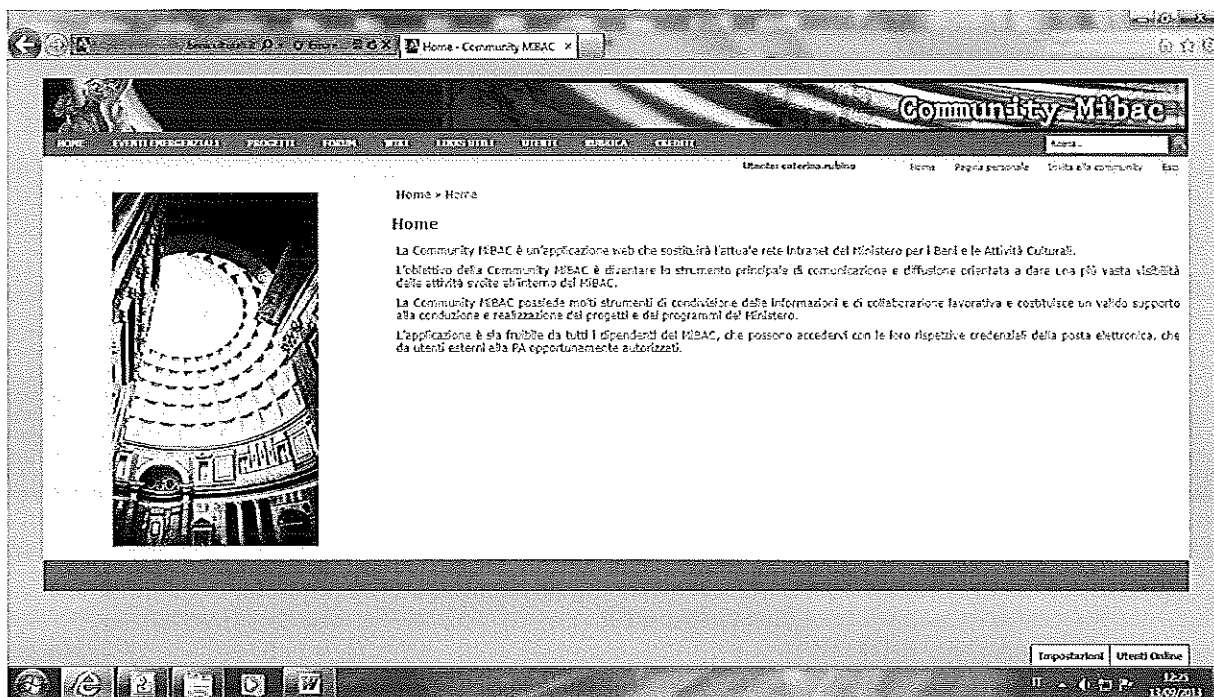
Home - Community MIBAC ×

Community-Mibac

HOME | EVENTI EMERGENZIALI | PROGETTI | FORUM | WIKI | LINKS UTILI | UTENTI | RUBRICA | CREDITI

Utente: caterina.rubino | Home | Pagina personale | Invita alla community | Esci

Home » Home

Home

La Community MiBAC è un'applicazione web che sostituirà l'attuale rete Intranet del Ministero per i Beni e le Attività Culturali.

L'obiettivo della Community MiBAC è diventare lo strumento principale di comunicazione e diffusione orientata a dare una più vasta visibilità delle attività svolte all'interno del MiBAC.

La Community MiBAC possiede molti strumenti di condivisione delle informazioni e di collaborazione favorativa e costituisce un valido supporto alla conduzione e realizzazione dei progetti e dei programmi del Ministero.

L'applicazione è sia fruibile da tutti i dipendenti del MiBAC, che possono accedervi con le loro rispettive credenziali della posta elettronica, che da utenti esterni alla PA opportunamente autorizzati.

Impostazioni | Utenti Online

12:25
13/09/2013